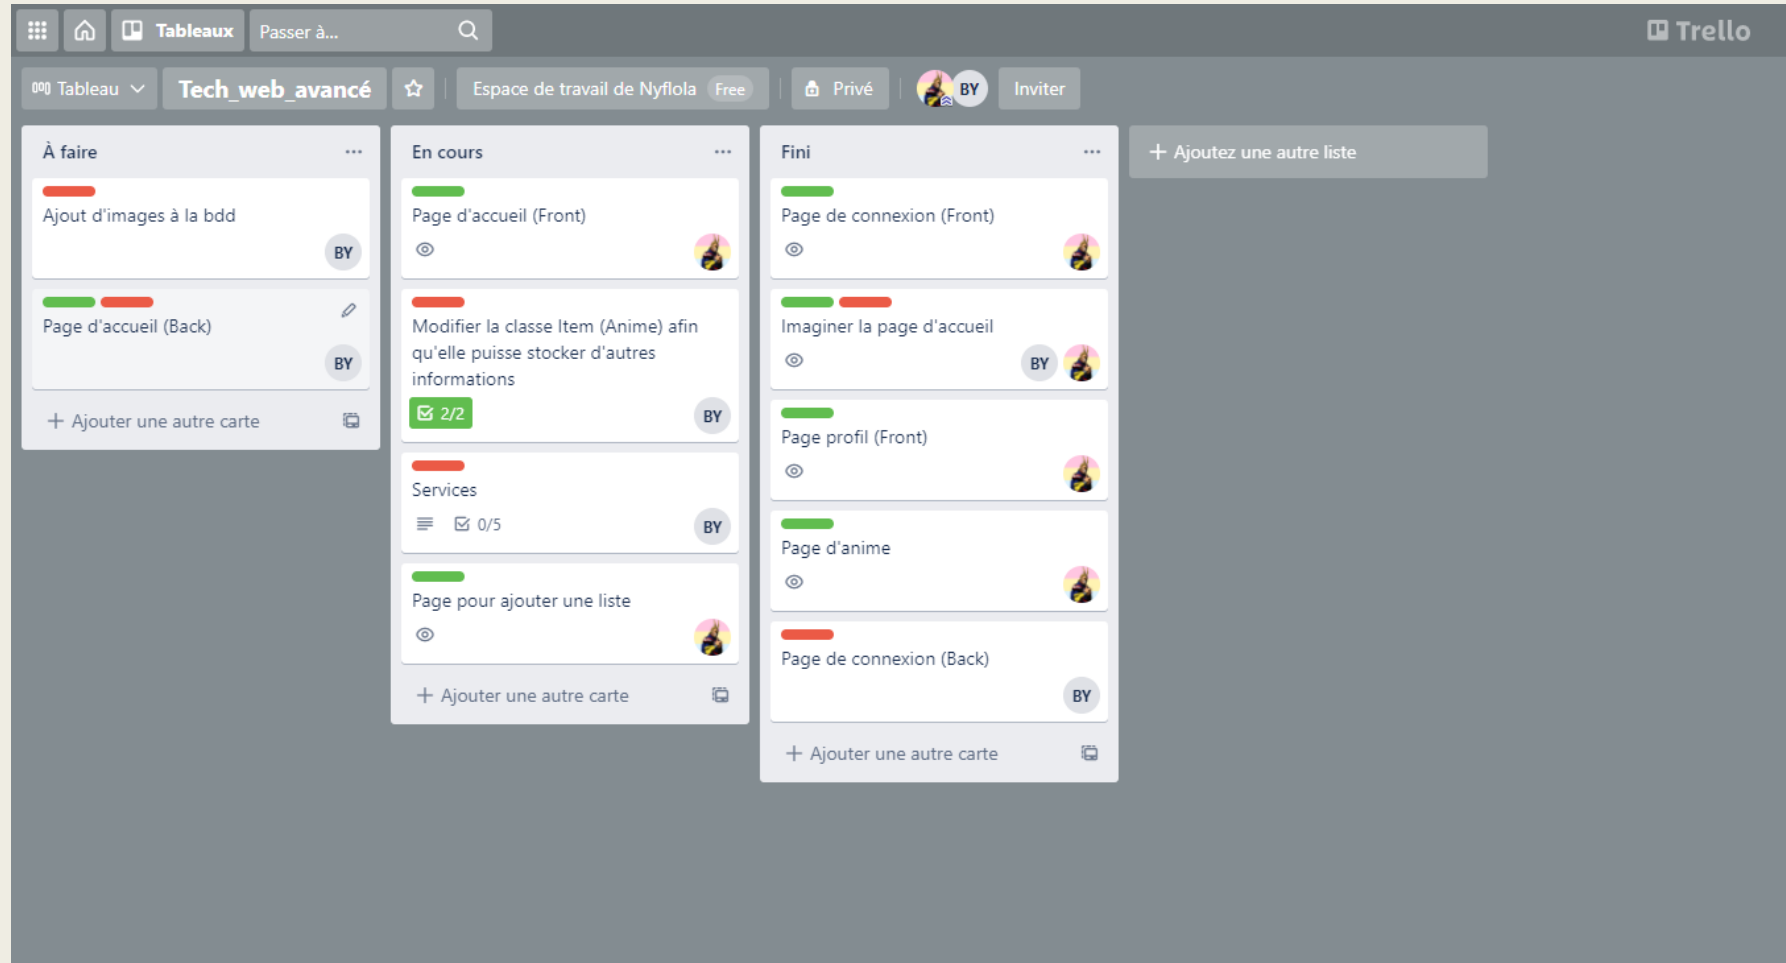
Tableaux Passer à...

Trello

Tableau Tech_web_avancé Espace de travail de Nyflola Free Privé BY Inviter

À faire ...

Ajout d'images à la bdd
BY

Page d'accueil (Back)
BY

+ Ajouter une autre carte

En cours ...

Page d'accueil (Front)

Modifier la classe Item (Anime) afin qu'elle puisse stocker d'autres informations
2/2
BY

Services
0/5
BY

Page pour ajouter une liste

+ Ajouter une autre carte

Fini ...

Page de connexion (Front)

Imaginer la page d'accueil
BY

Page profil (Front)

Page d'anime

Page de connexion (Back)
BY

+ Ajouter une autre carte

+ Ajoutez une autre liste